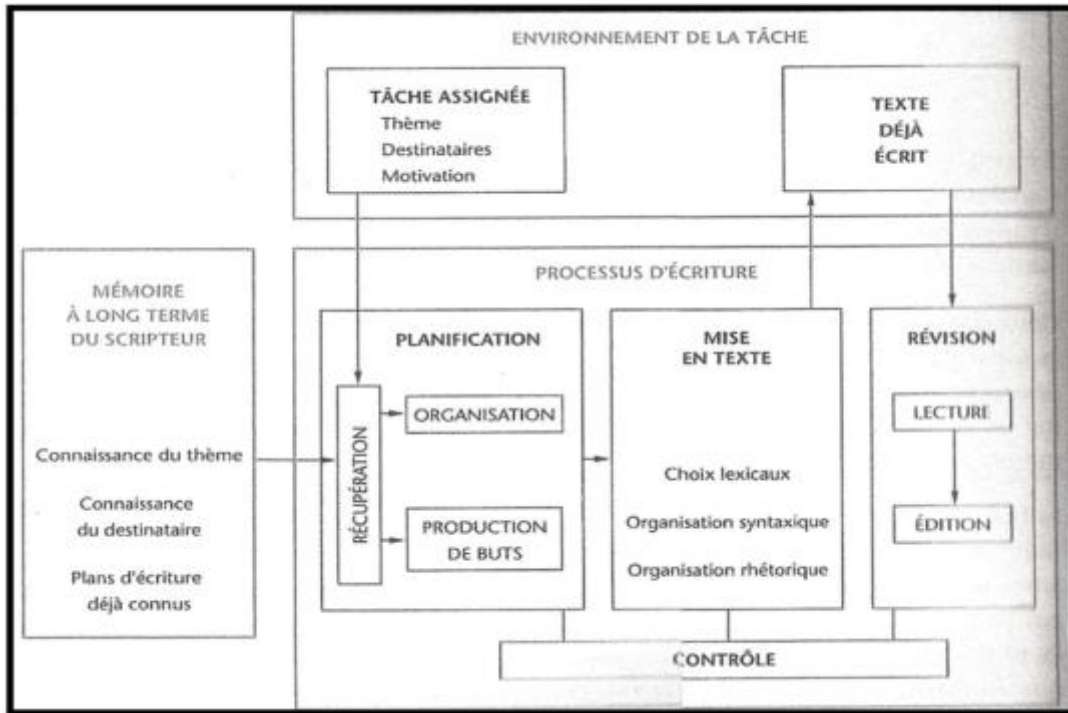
ENVIRONNEMENT DE LA TÂCHE

TÂCHE ASSIGNÉE
Thème
Destinataires
Motivation

TEXTE DÉJÀ ÉCRIT

MÉMOIRE À LONG TERME DU SCRIPTEUR

Connaissance du thème

Connaissance du destinataire

Plans d'écriture déjà connus

PROCESSUS D'ÉCRITURE

PLANIFICATION

RÉCUPÉRATION

ORGANISATION

PRODUCTION DE BUTS

MISE EN TEXTE

Choix lexicaux

Organisation syntaxique

Organisation rhétorique

RÉVISION

LECTURE

ÉDITION

CONTRÔLE